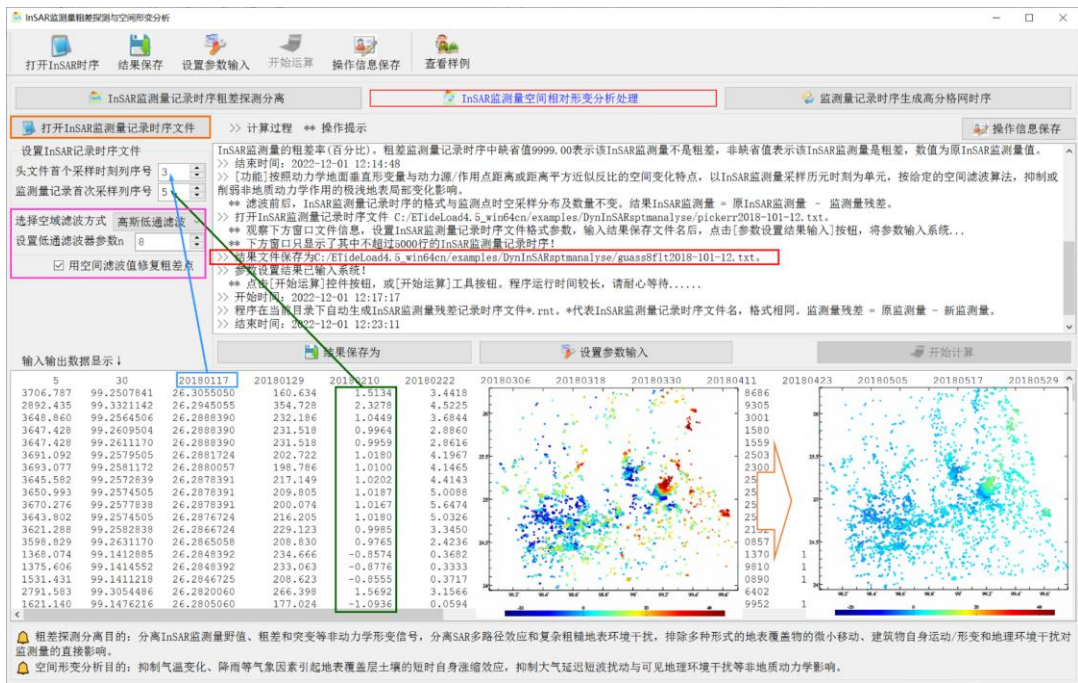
InSAR监测量粗差探测与空间形变分析

打开InSAR时序　结果保存　设置参数输入　开始运算　操作信息保存　查看样例

InSAR监测量记录时序粗差探测分离　InSAR监测量空间相对形变分析处理　监测量记录时序生成高分格网时序

打开InSAR监测量记录时序文件　>> 计算过程　** 操作提示　操作信息保存

设置InSAR记录时序文件
头文件首个采样时刻列序号 3
监测量记录首次采样列序号 5

选择空域滤波方式 高斯低通滤波
设置低通滤波器参数n 8
☑ 用空间滤波值修复粗差点

InSAR监测量的粗差率(百分比)。粗差监测量记录时序中缺省值9999.00表示该InSAR监测量不是粗差，非缺省值表示该InSAR监测量是粗差，数值为原InSAR监测量值。
>> 结束时间：2022-12-01 12:14:48
>> [功能]按照动力学地面垂直形变量与动力源/作用点距离或距离平方近似反比的空间变化特点，以InSAR监测量采样历元时刻为单元，按给定的空间滤波算法，抑制或削弱非地质动力学作用的极浅地表局部变化影响。
** 滤波前后，InSAR监测量记录时序的格式与监测点时空采样分布及数量不变。结果InSAR监测量 = 原InSAR监测量 - 监测量残差。
>> 打开InSAR监测量记录时序文件 C:/ETideLoad4.5_win64cn/examples/DynInSARsptmanalyse/pickerr2018-101-12.txt。
** 观察下方窗口文件信息，设置InSAR监测量记录时序文件格式参数，输入结果保存文件名后，点击[参数设置结果输入]按钮，将参数输入系统...
** 下方窗口只显示了其中不超过5000行的InSAR监测量记录时序！
>> 结果文件保存为C:/ETideLoad4.5_win64cn/examples/DynInSARsptmanalyse/guass8flt2018-101-12.txt。
>> 参数设置结果已输入系统！
** 点击[开始运算]控件按钮，或[开始运算]工具栏按钮。程序运行时间较长，请耐心等待......
>> 开始时间：2022-12-01 12:17:17
>> 程序在当前目录下自动生成InSAR监测量残差记录时序文件*.rnt。*代表InSAR监测量记录时序文件名，格式相同。监测量残差 = 原监测量 - 新监测量。
>> 结束时间：2022-12-01 12:23:11

输入输出数据显示↓　结果保存为　设置参数输入　开始计算

| 5 | 30 | 20180117 | 20180129 | 20180210 | 20180222 |
|---|---|---|---|---|---|
| 3706.787 | 99.2507841 | 26.3055050 | 160.634 | 1.5134 | 3.4418 |
| 2892.435 | 99.3321142 | 26.2945055 | 354.728 | 2.3278 | 4.5225 |
| 3648.860 | 99.2564506 | 26.2888390 | 232.186 | 1.0449 | 3.6844 |
| 3647.428 | 99.2609504 | 26.2888390 | 231.518 | 0.9964 | 2.8860 |
| 3647.428 | 99.2611170 | 26.2888390 | 231.518 | 0.9959 | 2.8616 |
| 3691.092 | 99.2579505 | 26.2881724 | 202.722 | 1.0180 | 4.1967 |
| 3693.077 | 99.2581172 | 26.2880057 | 198.786 | 1.0100 | 4.1465 |
| 3645.582 | 99.2572839 | 26.2878391 | 217.149 | 1.0202 | 4.4143 |
| 3650.993 | 99.2574505 | 26.2878391 | 209.805 | 1.0187 | 5.0088 |
| 3670.276 | 99.2577838 | 26.2878391 | 200.074 | 1.0167 | 5.6474 |
| 3643.802 | 99.2574505 | 26.2876724 | 216.205 | 1.0180 | 5.0632 |
| 3621.288 | 99.2582838 | 26.2866724 | 229.123 | 0.9985 | 3.3450 |
| 3598.829 | 99.2631170 | 26.2865058 | 208.830 | 0.9765 | 2.4236 |
| 1368.074 | 99.1412885 | 26.2848392 | 234.666 | -0.8574 | 0.3682 |
| 1375.606 | 99.1414552 | 26.2848392 | 233.063 | -0.8776 | 0.3333 |
| 1531.431 | 99.1411218 | 26.2846725 | 208.623 | -0.8555 | 0.3717 |
| 2791.583 | 99.3054486 | 26.2820060 | 266.398 | 1.5692 | 3.1566 |
| 1621.140 | 99.1476216 | 26.2805060 | 177.024 | -1.0936 | 0.0594 |

20180306 20180318 20180330 20180411 20180423 20180505 20180517 20180529

粗差探测分离目的：分离InSAR监测量野值、粗差和突变等非动力学形变信号，分离SAR多路径效应和复杂粗糙地表环境干扰，排除多种形式的地表覆盖物的微小移动、建筑物自身运动/形变和地理环境干扰对监测量的直接影响。
空间形变分析目的：抑制气温变化、降雨等气象因素引起地表覆盖层土壤的短时自身涨缩效应，抑制大气延迟短波扰动与可见地理环境干扰等非地质动力学影响。